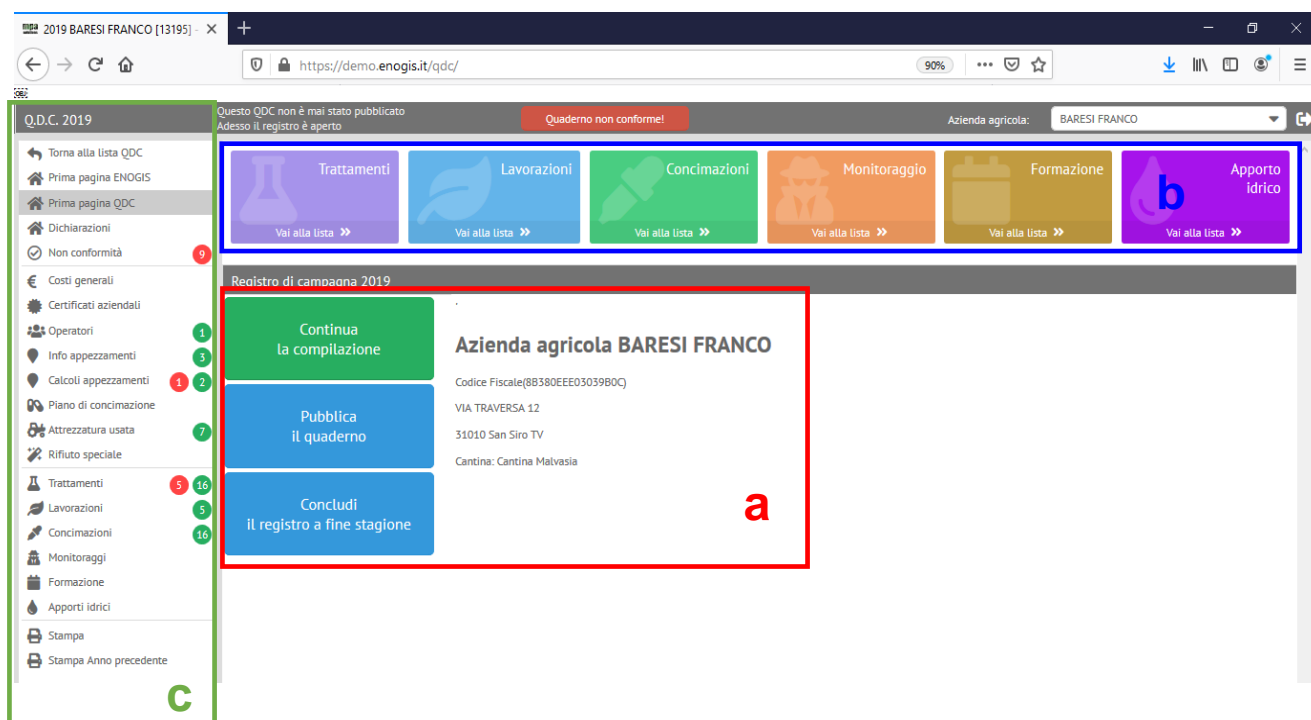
2019 BARESI FRANCO [13195] - ×

https://demo.enogis.it/qdc/

90%

Q.D.C. 2019

Questo QDC non è mai stato pubblicato
Adesso il registro è aperto

Quaderno non conforme!

Azienda agricola: BARESI FRANCO

Torna alla lista QDC
Prima pagina ENOGIS
Prima pagina QDC
Dichiarazioni
Non conformità 9
Costi generali
Certificati aziendali
Operatori 1
Info appezzamenti 3
Calcoli appezzamenti 1 2
Piano di concimazione
Attrezzatura usata 7
Rifiuto speciale
Trattamenti 5 16
Lavorazioni 5
Concimazioni 16
Monitoraggi
Formazione
Apporti idrici
Stampa
Stampa Anno precedente

c

Trattamenti
Vai alla lista »

Lavorazioni
Vai alla lista »

Concimazioni
Vai alla lista »

Monitoraggio
Vai alla lista »

Formazione
Vai alla lista »

Apporto idrico
Vai alla lista »

b

Registro di campagna 2019

Continua la compilazione

Pubblica il quaderno

Concludi il registro a fine stagione

Azienda agricola BARESI FRANCO

Codice Fiscale(8B380EEE03039B0C)

VIA TRAVERSA 12

31010 San Siro TV

Cantina: Cantina Malvasia

a